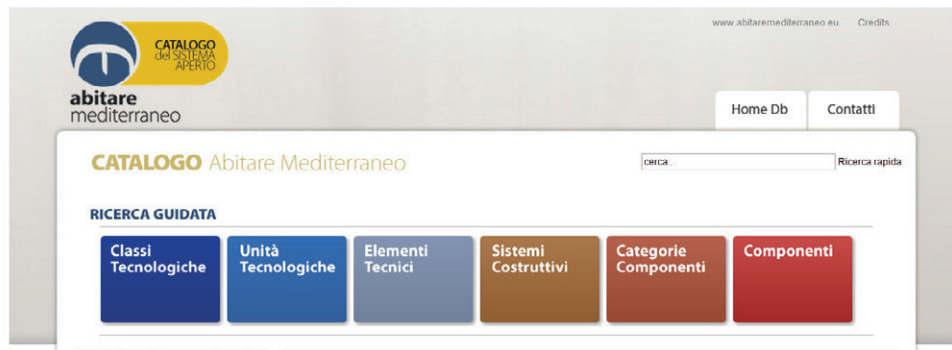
CATALOGO del SISTEMA APERTO

abitare mediterraneo

www.abitaremediterraneo.eu Credits

Home Db

Contatti

CATALOGO Abitare Mediterraneo

cerca...

Ricerca rapida

RICERCA GUIDATA

Classi Tecnologiche

Unità Tecnologiche

Elementi Tecnici

Sistemi Costruttivi

Categorie Componenti

Componenti